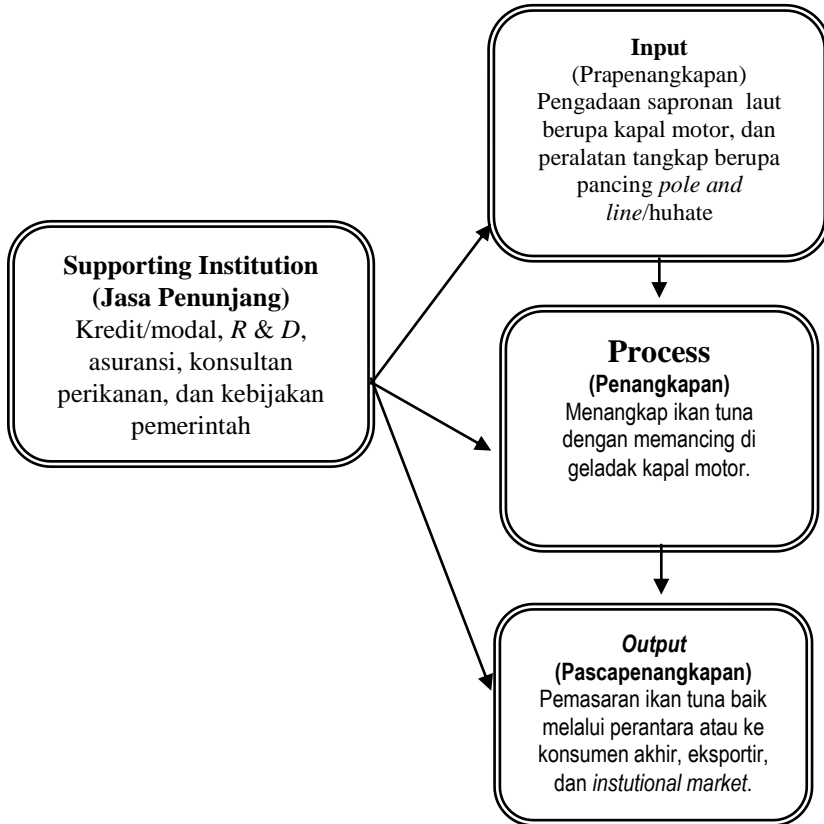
Input
(Prapenangkapan)
Pengadaan sapronan laut berupa kapal motor, dan peralatan tangkap berupa pancing *pole and line*/huhate

Supporting Institution
(Jasa Penunjang)
Kredit/modal, *R* & *D*, asuransi, konsultan perikanan, dan kebijakan pemerintah

Process
(Penangkapan)
Menangkap ikan tuna dengan memancing di geladak kapal motor.

*Output*
(Pascapenangkapan)
Pemasaran ikan tuna baik melalui perantara atau ke konsumen akhir, eksportir, dan *instutional market*.